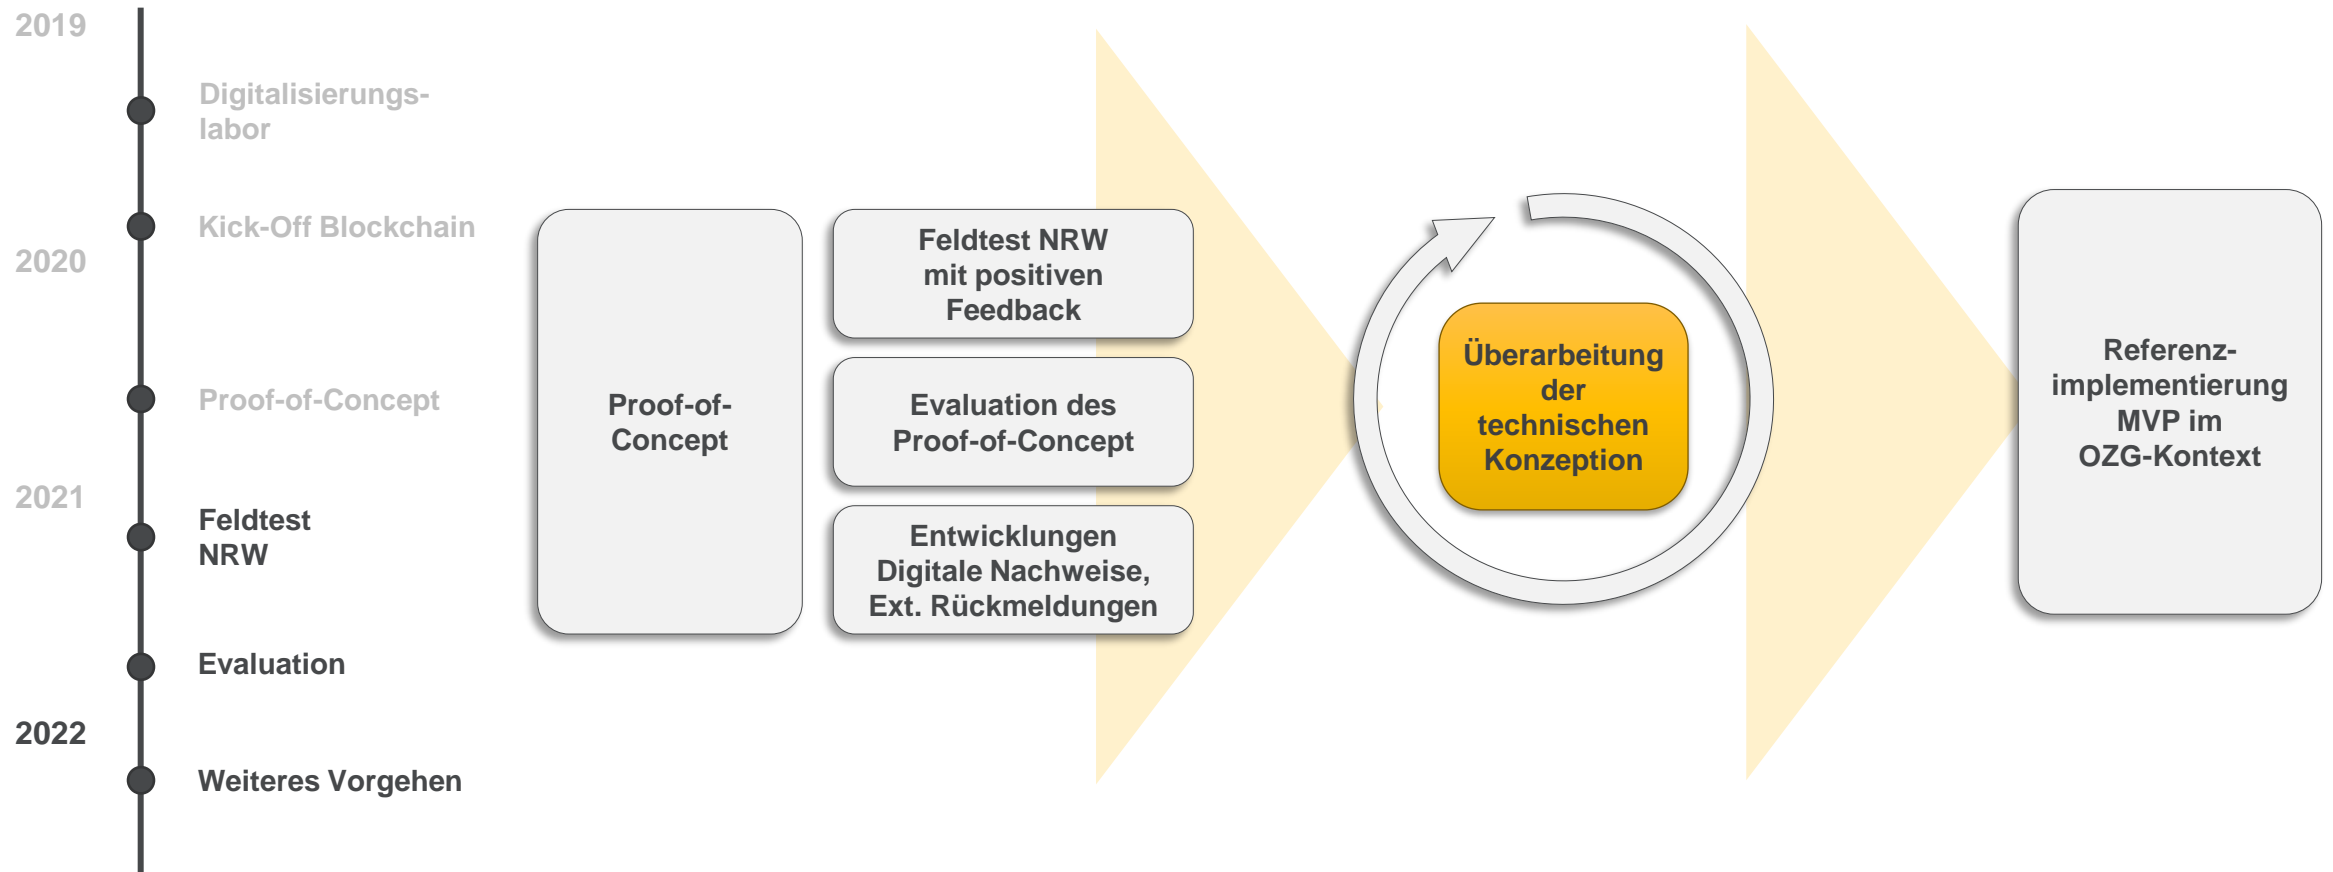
2019

Digitalisierungslabor

Kick-Off Blockchain

2020

Proof-of-Concept

2021

Feldtest NRW

Evaluation

2022

Weiteres Vorgehen

Proof-of-Concept

Feldtest NRW mit positiven Feedback

Evaluation des Proof-of-Concept

Entwicklungen Digitale Nachweise, Ext. Rückmeldungen

Überarbeitung der technischen Konzeption

Referenzimplementierung MVP im OZG-Kontext